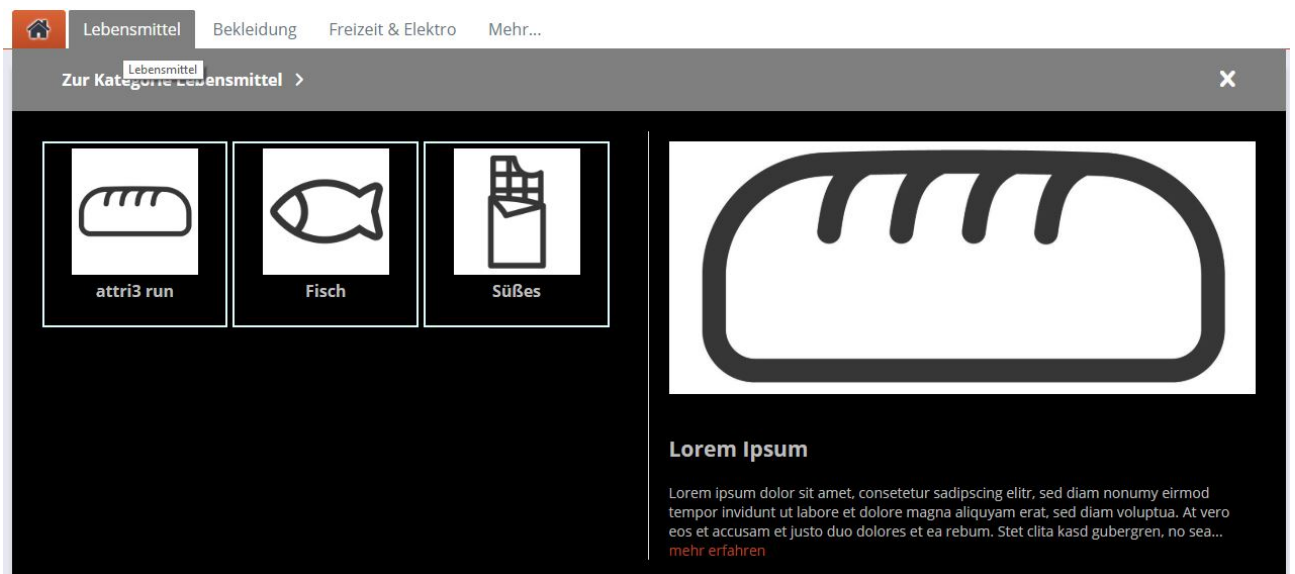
Lebensmittel Bekleidung Freizeit & Elektro Mehr...

Lebensmittel

Zur Kategorie Lebensmittel >

attri3 run

Fisch

Süßes

Lorem Ipsum

Lorem ipsum dolor sit amet, consetetur sadipscing elitr, sed diam nonumy eirmod tempor invidunt ut labore et dolore magna aliquyam erat, sed diam voluptua. At vero eos et accusam et justo duo dolores et ea rebum. Stet clita kasd gubergren, no sea...
mehr erfahren